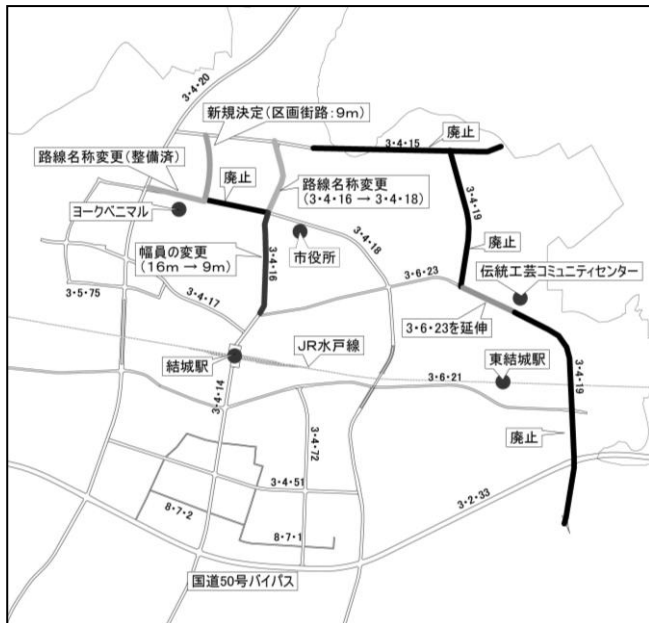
3・4・20

新規決定(区画街路:9m)

3・4・15

廃止

路線名称変更(整備済)

廃止

路線名称変更
(3・4・16 → 3・4・18)

ヨークベニマル

3・4・19

市役所

3・4・18

廃止

幅員の変更
(16m → 9m)

3・6・23

伝統工芸コミュニティセンター

3・5・75

3・4・17

3・4・16

3・6・23を延伸

JR水戸線

結城駅

東結城駅

3・6・21

3・4・19

3・4・14

3・4・72

廃止

3・4・51

8・7・2

3・2・33

8・7・1

国道50号バイパス